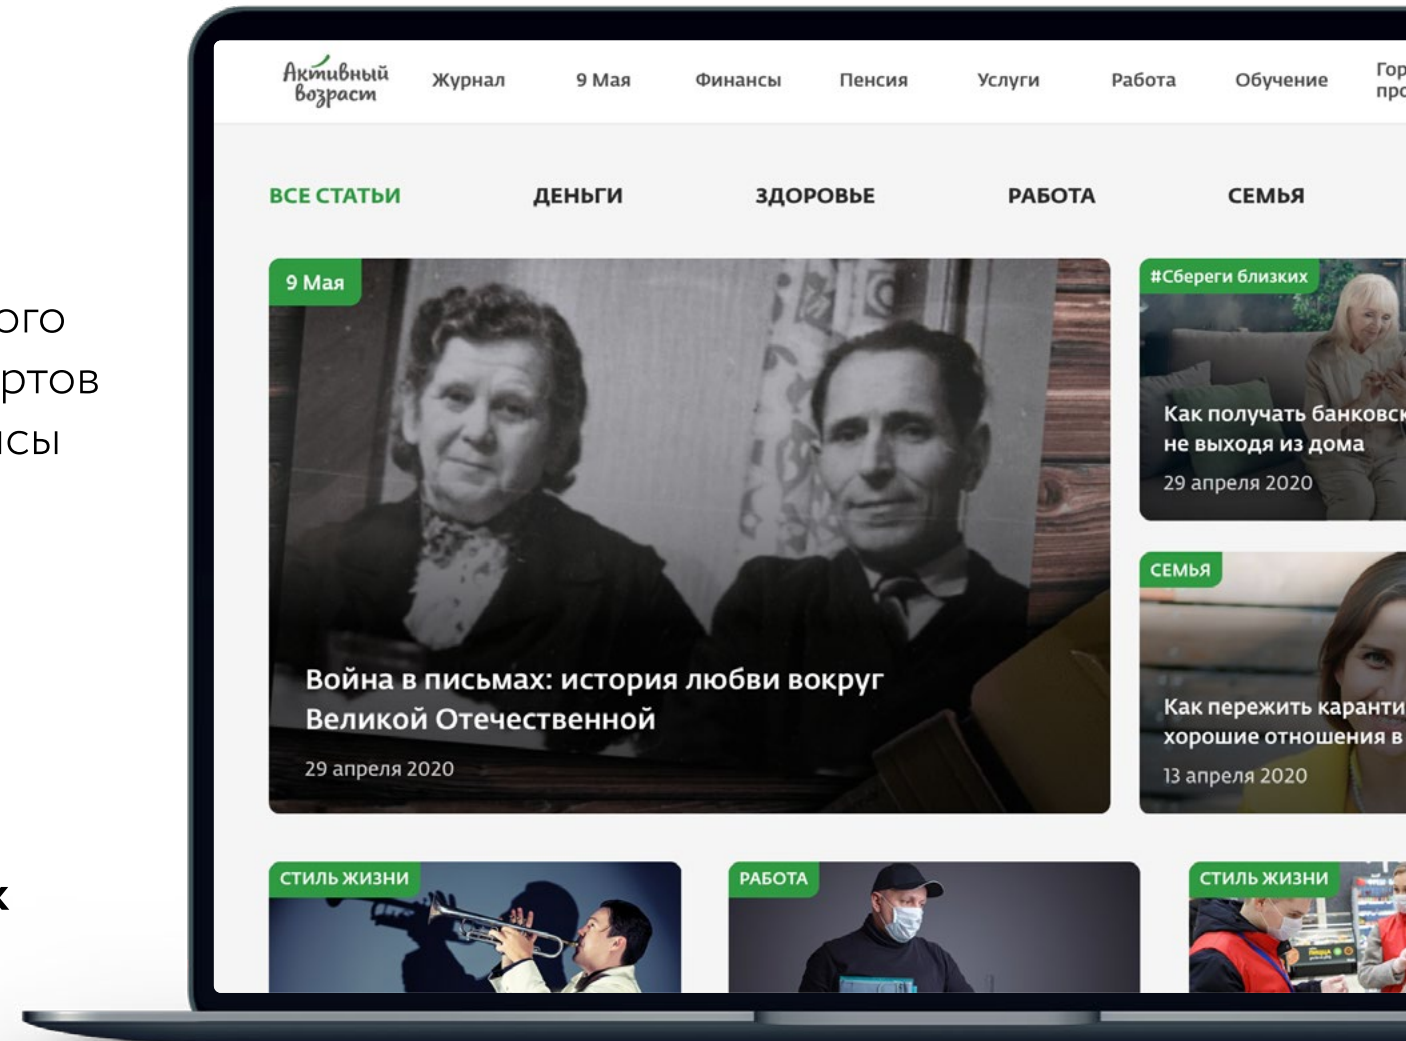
ого
ртов
сы

к

Активный возраст Журнал 9 Мая Финансы Пенсия Услуги Работа Обучение Гор про

ВСЕ СТАТЬИ ДЕНЬГИ ЗДОРОВЬЕ РАБОТА СЕМЬЯ

9 Мая

Война в письмах: история любви вокруг Великой Отечественной

29 апреля 2020

#Сбереги близких

Как получать банковск не выходя из дома

29 апреля 2020

СЕМЬЯ

Как пережить каранти хорошие отношения в

13 апреля 2020

СТИЛЬ ЖИЗНИ

РАБОТА

СТИЛЬ ЖИЗНИ